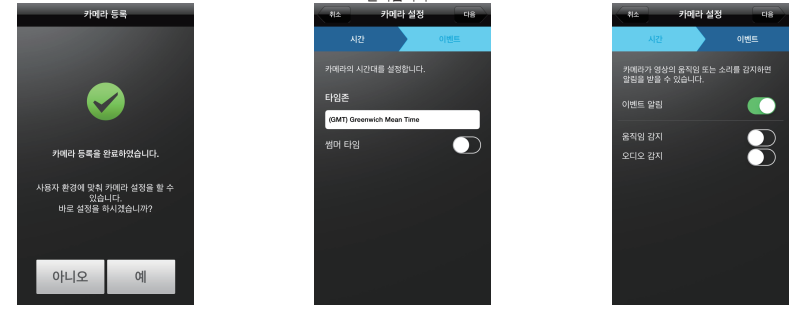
카메라 등록

카메라 등록을 완료하였습니다.

사용자 환경에 맞춰 카메라 설정을 할 수 있습니다.
바로 설정을 하시겠습니까?

아니오
예

취소
카메라 설정
다음

시간
이벤트

카메라의 시간대를 설정합니다.

타임존

(GMT) Greenwich Mean Time

썸머 타임

취소
카메라 설정
다음

시간
이벤트

카메라가 영상의 움직임 또는 소리를 감지하면 알림을 받을 수 있습니다.

이벤트 알림

움직임 감지
오디오 감지